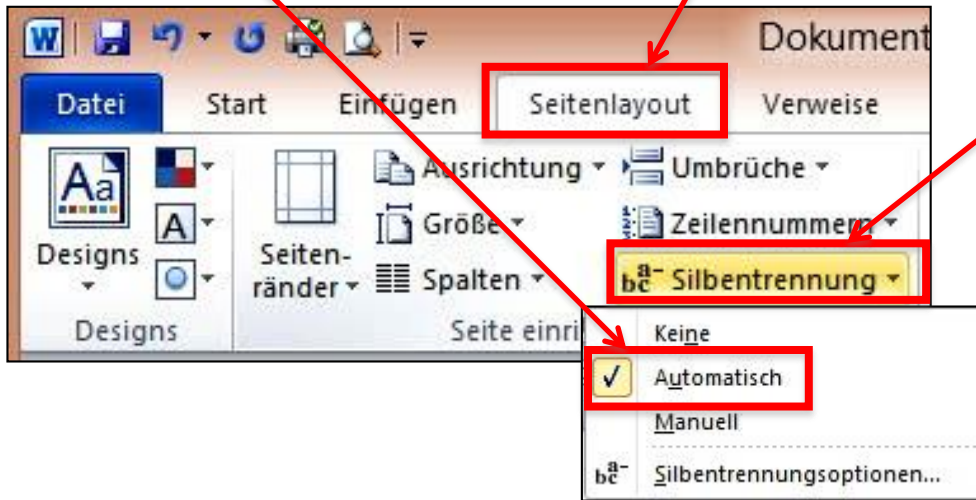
Dokument

Datei
Start
Einfügen
Seitenlayout
Verweise

Designs
Designs
Seitenränder
Ausrichtung
Größe
Spalten
Seite einri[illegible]
Umbrüche
Zeilennummern
Silbentrennung

Keine
Automatisch
Manuell
Silbentrennungsoptionen...